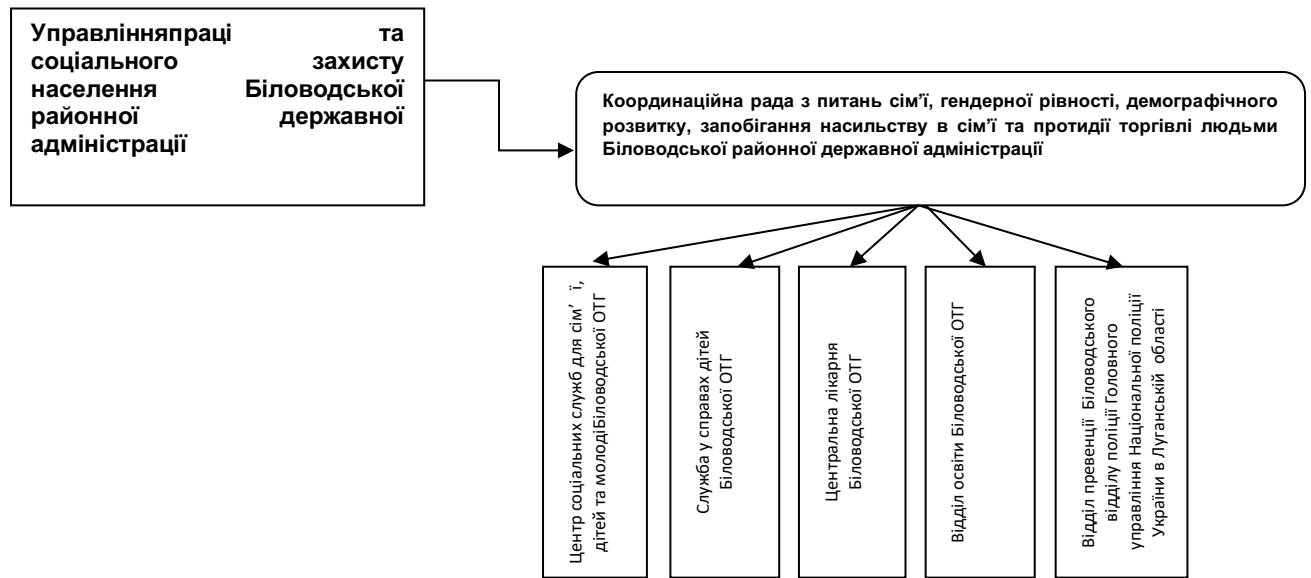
Управлінняпраці та соціального захисту населення Біловодської районної державної адміністраціі

Координаційна рада з питань сім'ї, гендерної рівності, демографічного розвитку, запобігання насильству в сім'ї та протидії торгівлі людьми Біловодської районної державної адміністрації

Центр соціальних служб для сім' ї, дітей та молодіБіловодської ОТГ

Служба у справах дітей Біловодської ОТГ

Центральна лікарня Біловодської ОТГ

Відділ освіти Біловодської ОТГ

Відділ превенції Біловодського відділу поліції Головного управління Національної поліції України в Луганській області